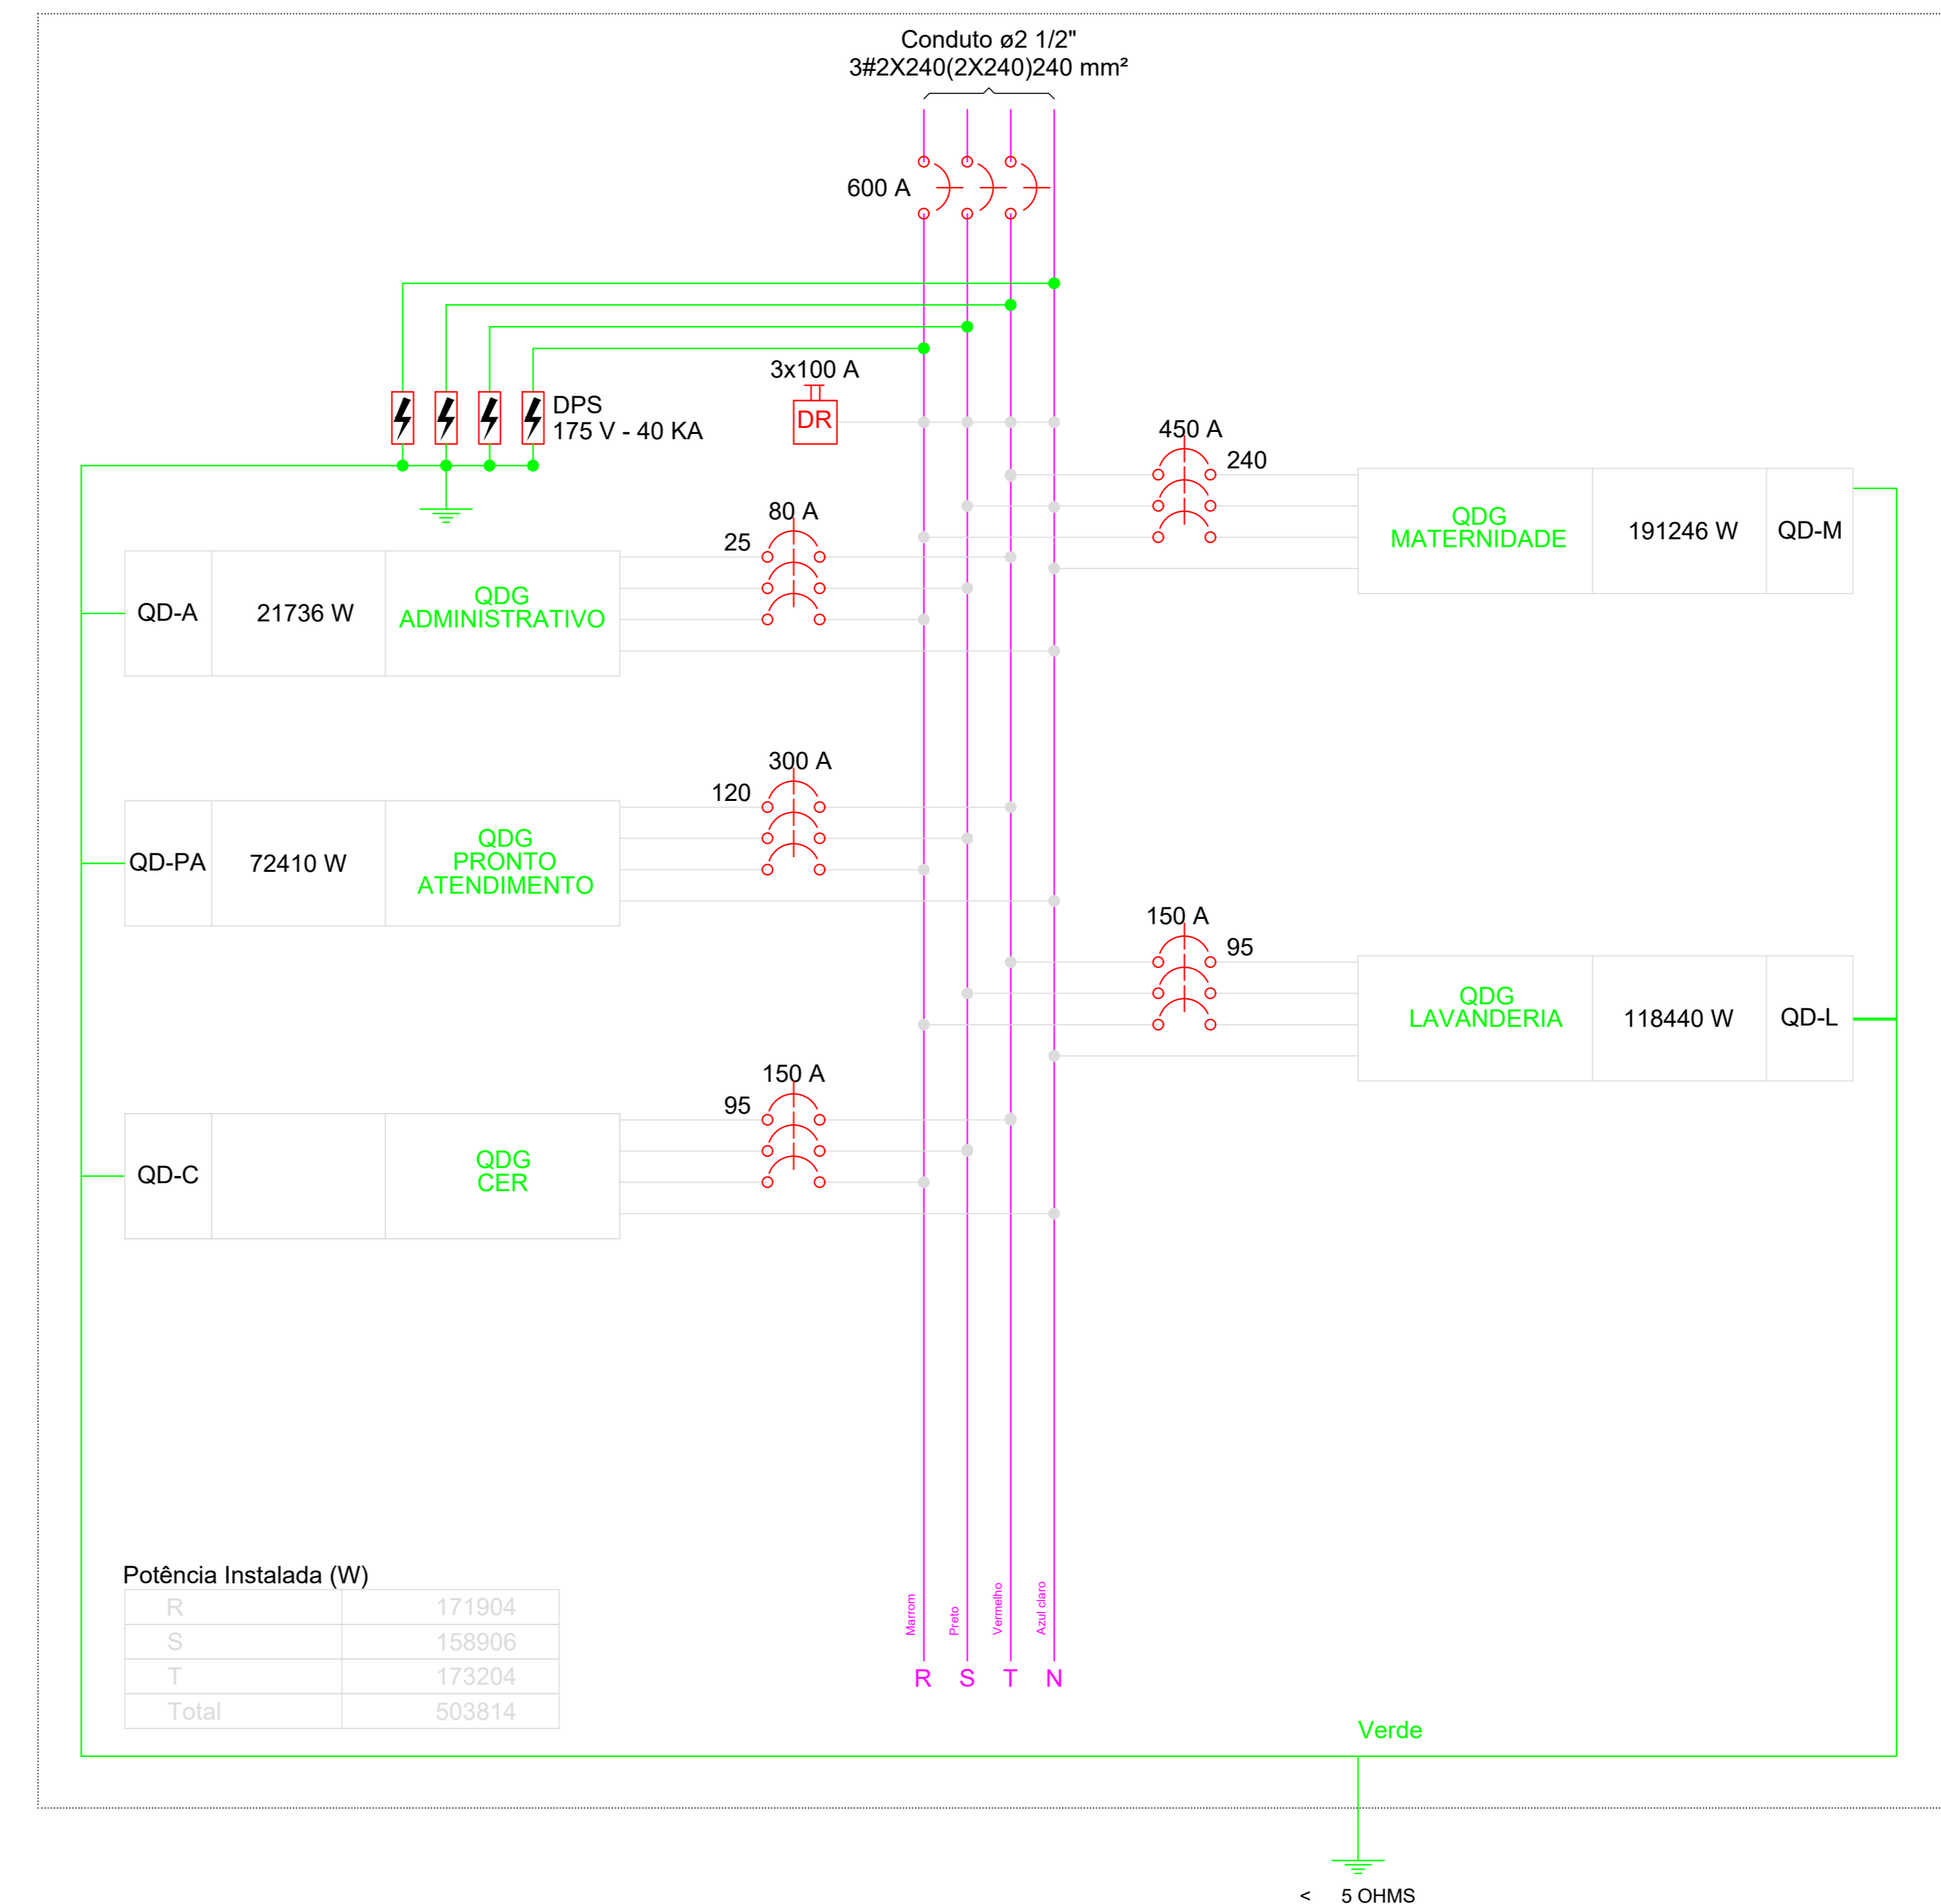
Conduto ø2 1/2"
3#2X240(2X240)240 mm²

600 A

3x100 A
DR

DPS
175 V - 40 KA

450 A
240

QDG MATERNIDADE | 191246 W | QD-M

80 A
25

QD-A | 21736 W | QDG ADMINISTRATIVO

300 A
120

QD-PA | 72410 W | QDG PRONTO ATENDIMENTO

150 A
95

QDG LAVANDERIA | 118440 W | QD-L

150 A
95

QD-C | | QDG CER

Potência Instalada (W)

| R | 171904 |
|---|---|
| S | 158906 |
| T | 173204 |
| Total | 503814 |

Marrom Preto Vermelho Azul claro
R S T N

Verde

< 5 OHMS